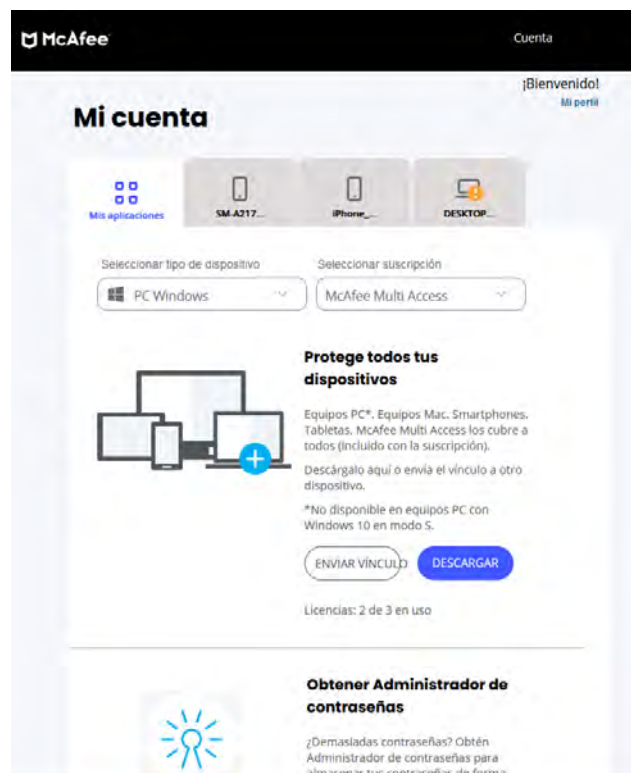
McAfee

Cuenta

¡Bienvenido!
Mi perfil

Mi cuenta

Mis aplicaciones

SM-A217...

iPhone_...

DESKTOP...

Seleccionar tipo de dispositivo
PC Windows

Seleccionar suscripción
McAfee Multi Access

Protege todos tus dispositivos

Equipos PC*. Equipos Mac. Smartphones. Tabletas. McAfee Multi Access los cubre a todos (incluido con la suscripción).

Descárgalo aquí o envía el vínculo a otro dispositivo.

*No disponible en equipos PC con Windows 10 en modo S.

ENVIAR VÍNCULO

DESCARGAR

Licencias: 2 de 3 en uso

Obtener Administrador de contraseñas

¿Demasiadas contraseñas? Obtén Administrador de contraseñas para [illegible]